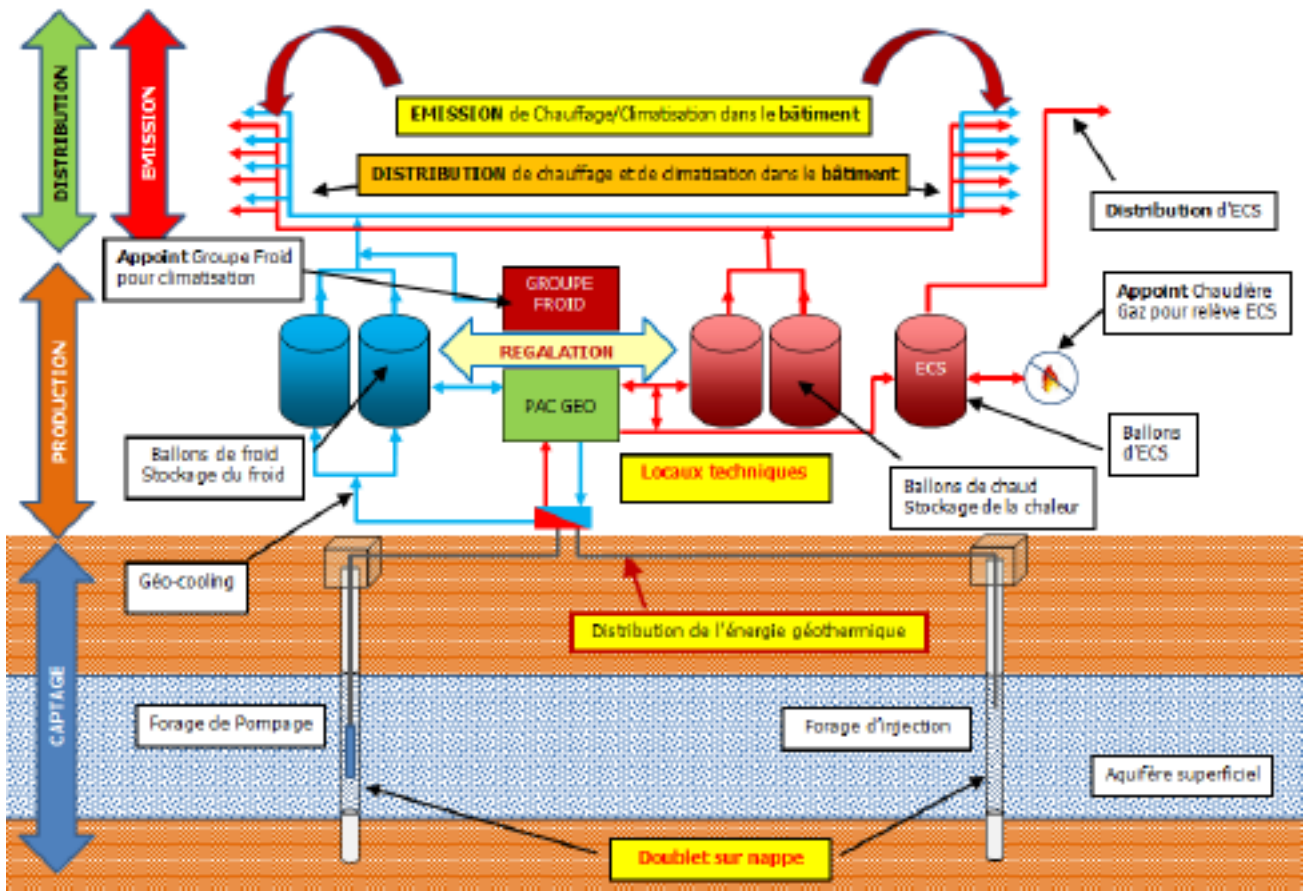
DISTRIBUTION

EMISSION

EMISSION de Chauffage/Climatisation dans le bâtiment

DISTRIBUTION de chauffage et de climatisation dans le bâtiment

Distribution d'ECS

Appoint Groupe Froid pour climatisation

GROUPE FROID

Appoint Chaudière Gaz pour relève ECS

PRODUCTION

REGALATION

PAC GEO

ECS

Ballons de froid Stockage du froid

Locaux techniques

Ballons d'ECS

Ballons de chaud Stockage de la chaleur

CAPTAGE

Géo-cooling

Distribution de l'énergie géothermique

Forage de Pompage

Forage d'injection

Aquifère superficiel

Doublet sur nappe